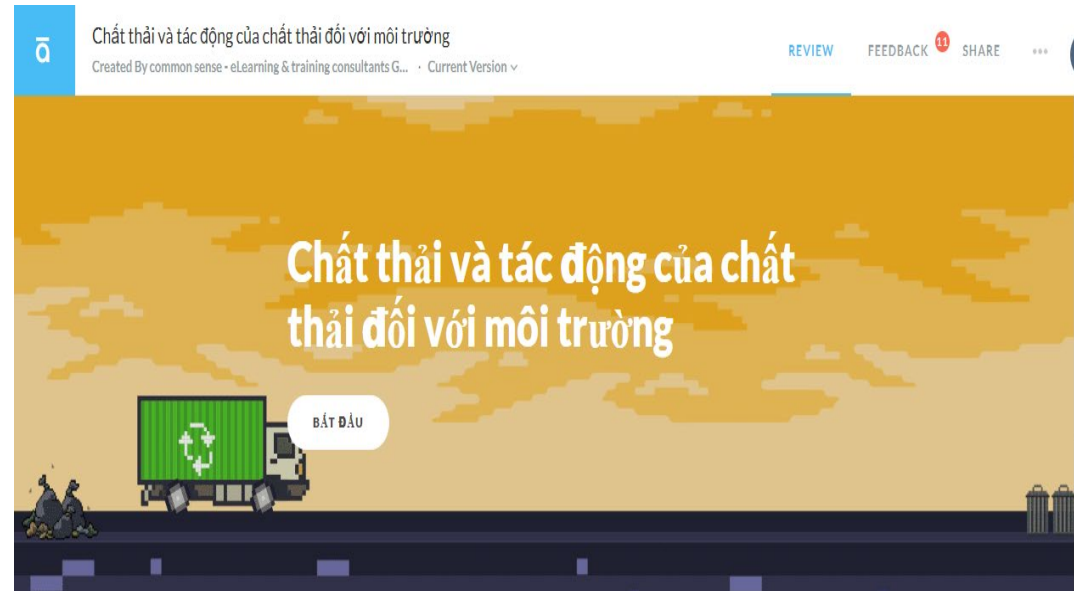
ā

Chất thải và tác động của chất thải đối với môi trường

Created By common sense - eLearning & training consultants G... · Current Version

REVIEW FEEDBACK 11 SHARE •••

Chất thải và tác động của chất thải đối với môi trường

BẮT ĐẦU